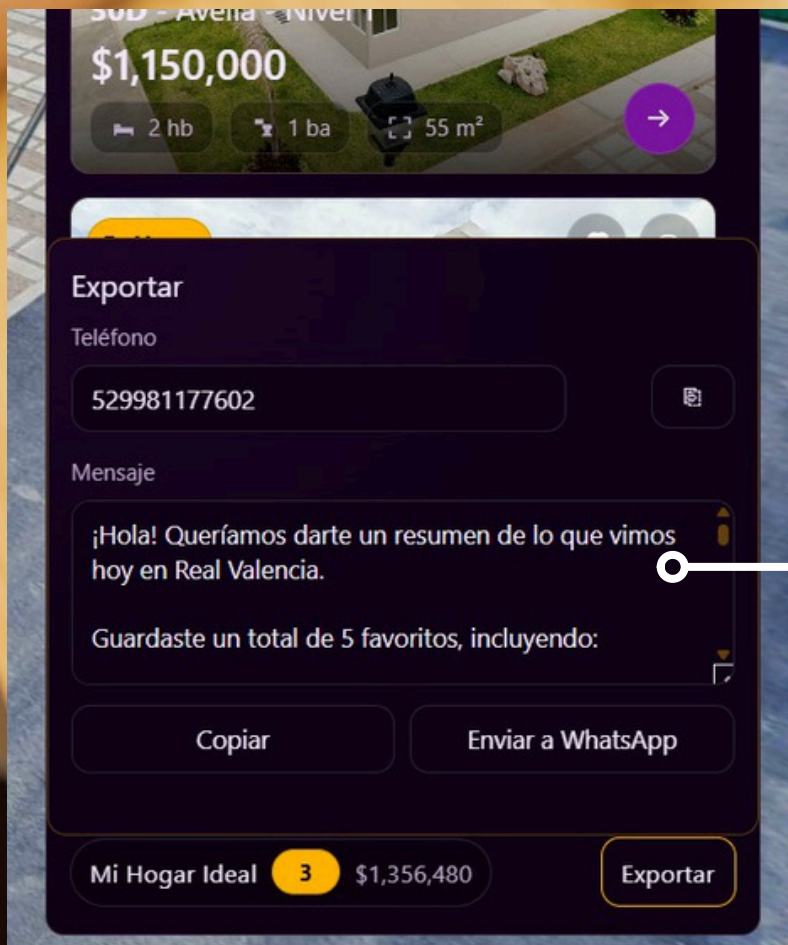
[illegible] - Avella - Nivel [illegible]

$1,150,000

2 hb

1 ba

55 m²

Exportar

Teléfono

529981177602

Mensaje

¡Hola! Queríamos darte un resumen de lo que vimos hoy en Real Valencia.

Guardaste un total de 5 favoritos, incluyendo:

Copiar

Enviar a WhatsApp

Mi Hogar Ideal 3 $1,356,480

Exportar